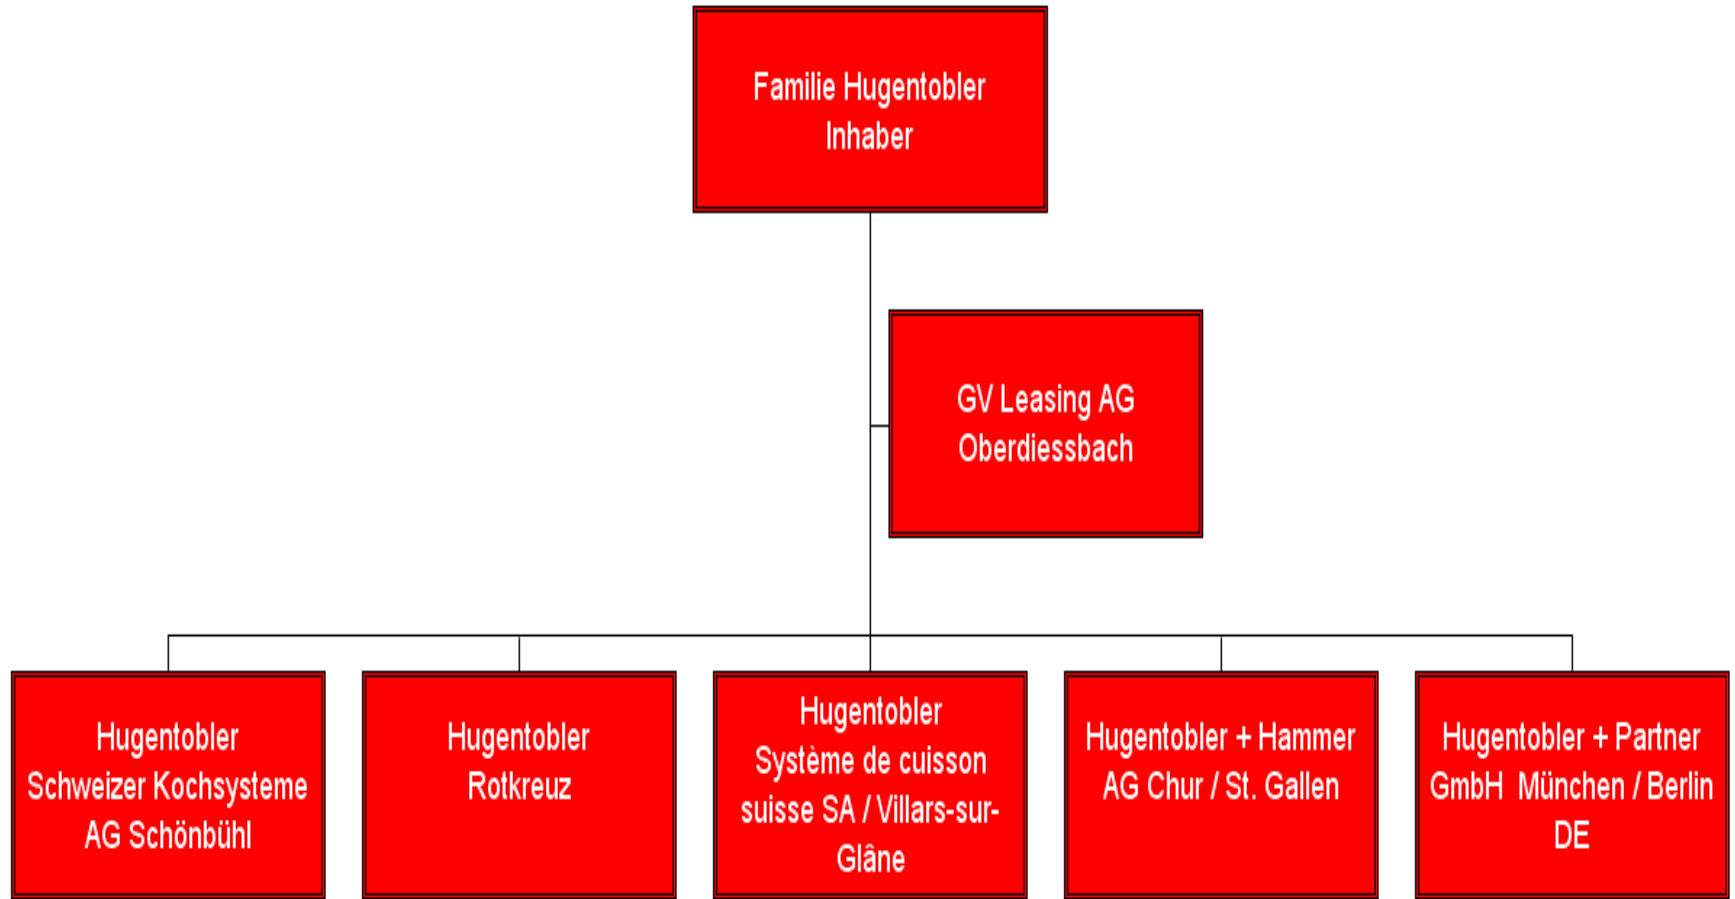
Familie Hugentobler
Inhaber

GV Leasing AG
Oberdiessbach

Hugentobler
Schweizer Kochsysteme
AG Schönbühl

Hugentobler
Rotkreuz

Hugentobler
Système de cuisson
suisse SA / Villars-sur-Glâne

Hugentobler + Hammer
AG Chur / St. Gallen

Hugentobler + Partner
GmbH München / Berlin
DE